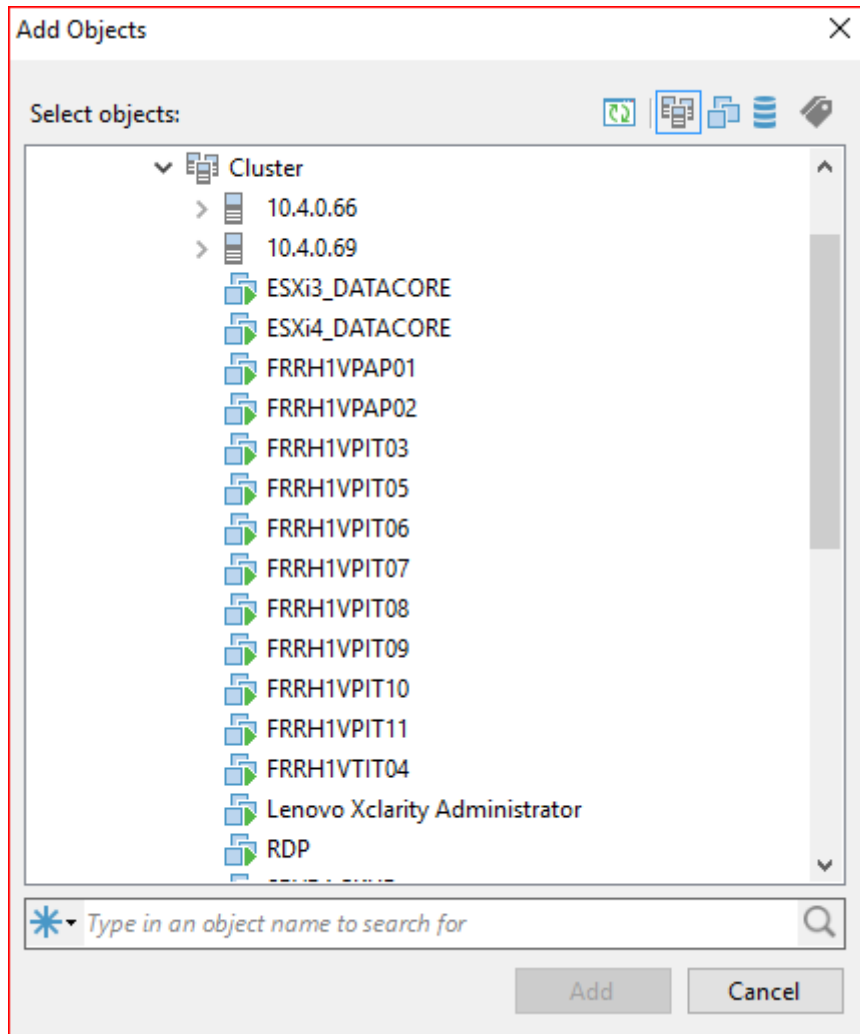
Add Objects

Select objects:

Cluster
10.4.0.66
10.4.0.69
ESXi3_DATACORE
ESXi4_DATACORE
FRRH1VPAP01
FRRH1VPAP02
FRRH1VPIT03
FRRH1VPIT05
FRRH1VPIT06
FRRH1VPIT07
FRRH1VPIT08
FRRH1VPIT09
FRRH1VPIT10
FRRH1VPIT11
FRRH1VTIT04
Lenovo Xclarity Administrator
RDP
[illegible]

Type in an object name to search for

Add
Cancel